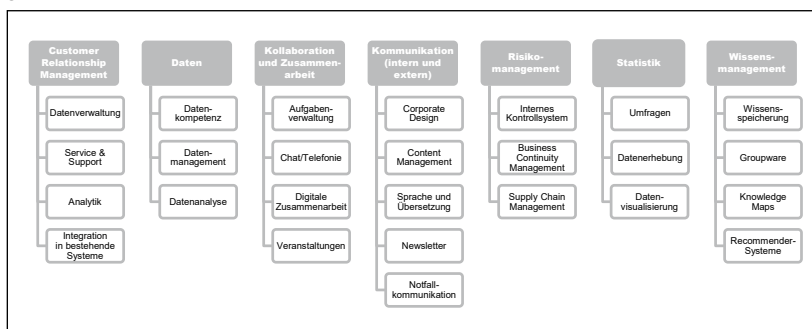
Customer Relationship Management
Datenverwaltung
Service & Support
Analytik
Integration in bestehende Systeme

Daten
Datenkompetenz
Datenmanagement
Datenanalyse

Kollaboration und Zusammenarbeit
Aufgabenverwaltung
Chat/Telefonie
Digitale Zusammenarbeit
Veranstaltungen

Kommunikation (intern und extern)
Corporate Design
Content Management
Sprache und Übersetzung
Newsletter
Notfallkommunikation

Risikomanagement
Internes Kontrollsystem
Business Continuity Management
Supply Chain Management

Statistik
Umfragen
Datenerhebung
Datenvisualisierung

Wissensmanagement
Wissensspeicherung
Groupware
Knowledge Maps
Recommender-Systeme